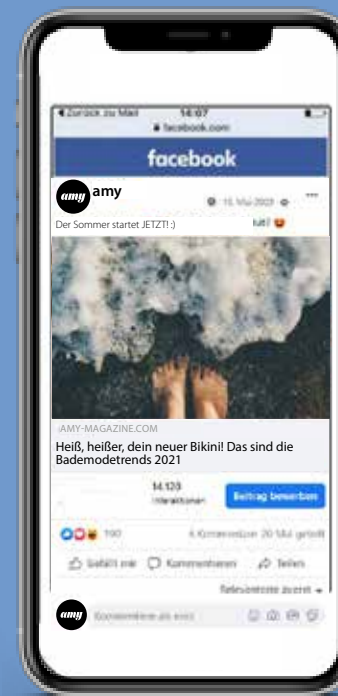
◀ Zurück zu Mail 14:07
facebook.com

facebook

amy
amy
15. Mai 2021
Der Sommer startet JETZT! :)

AMY-MAGAZINE.COM
Heiß, heißer, dein neuer Bikini! Das sind die Bademodetrends 2021

14.120
Interaktionen
Beitrag bewerben

100
4 Kommentare 20 Mal geteilt

Gefällt mir Kommentieren Teilen

Relevanteste zuerst

amy
Kommentieren als amy